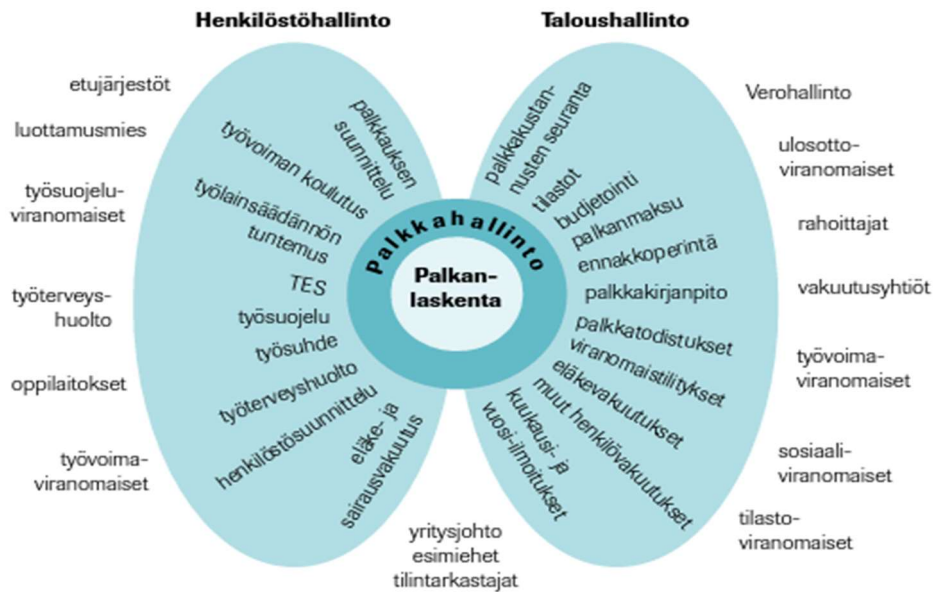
Henkilöstöhallinto

Taloushallinto

etujärjestöt

luottamusmies

työsuojelu-viranomaiset

työterveys-huolto

oppilaitokset

työvoima-viranomaiset

palkkauksen suunnittelu

työvoiman koulutus

työlainsäädännön tuntemus

TES

työsuojelu

työsuhde

työterveyshuolto

henkilöstösuunnittelu

eläke- ja sairausvakuutus

palkkahallinto

Palkan-laskenta

palkkakustannusten seuranta

tilastot

budjetointi

palkanmaksu

ennakkoperintä

palkkakirjanpito

palkkatodistukset

viranomaistilitykset

eläkevakuutukset

muut henkilövakuutukset

kuukausi- ja vuosi-ilmoitukset

Verohallinto

ulosotto-viranomaiset

rahoittajat

vakuutusyhtiöt

työvoima-viranomaiset

sosiaali-viranomaiset

tilasto-viranomaiset

yritysjohto
esimiehet
tilintarkastajat